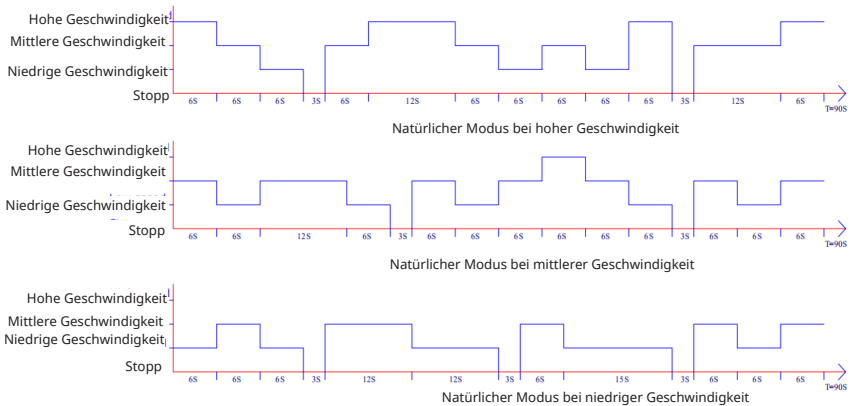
Hohe Geschwindigkeit
Mittlere Geschwindigkeit
Niedrige Geschwindigkeit
Stopp
6S 6S 6S 3S 6S 12S 6S 6S 6S 6S 6S 3S 12S 6S T=90S
Natürlicher Modus bei hoher Geschwindigkeit

Hohe Geschwindigkeit
Mittlere Geschwindigkeit
Niedrige Geschwindigkeit
Stopp
6S 6S 12S 6S 3S 6S 6S 6S 6S 6S 6S 3S 6S 6S 6S T=90S
Natürlicher Modus bei mittlerer Geschwindigkeit

Hohe Geschwindigkeit
Mittlere Geschwindigkeit
Niedrige Geschwindigkeit
Stopp
6S 6S 6S 3S 12S 12S 3S 6S 15S 3S 6S 6S 6S T=90S
Natürlicher Modus bei niedriger Geschwindigkeit